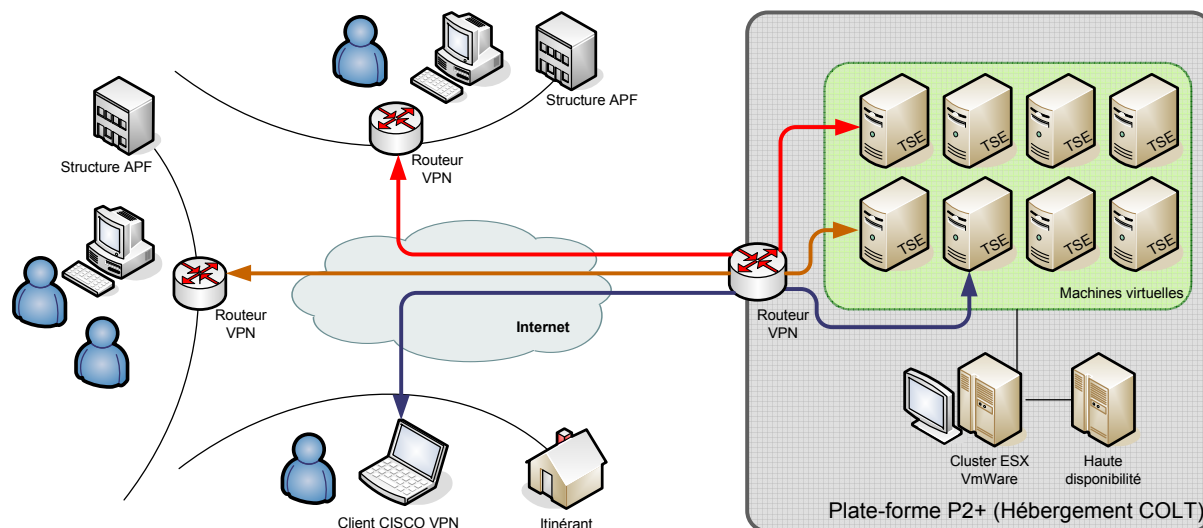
Structure APF

Routeur VPN

Structure APF

Routeur VPN

Internet

Client CISCO VPN

Itinérant

Routeur VPN

TSE

TSE

TSE

TSE

TSE

TSE

TSE

TSE

Machines virtuelles

Cluster ESX VmWare

Haute disponibilité

Plate-forme P2+ (Hébergement COLT)